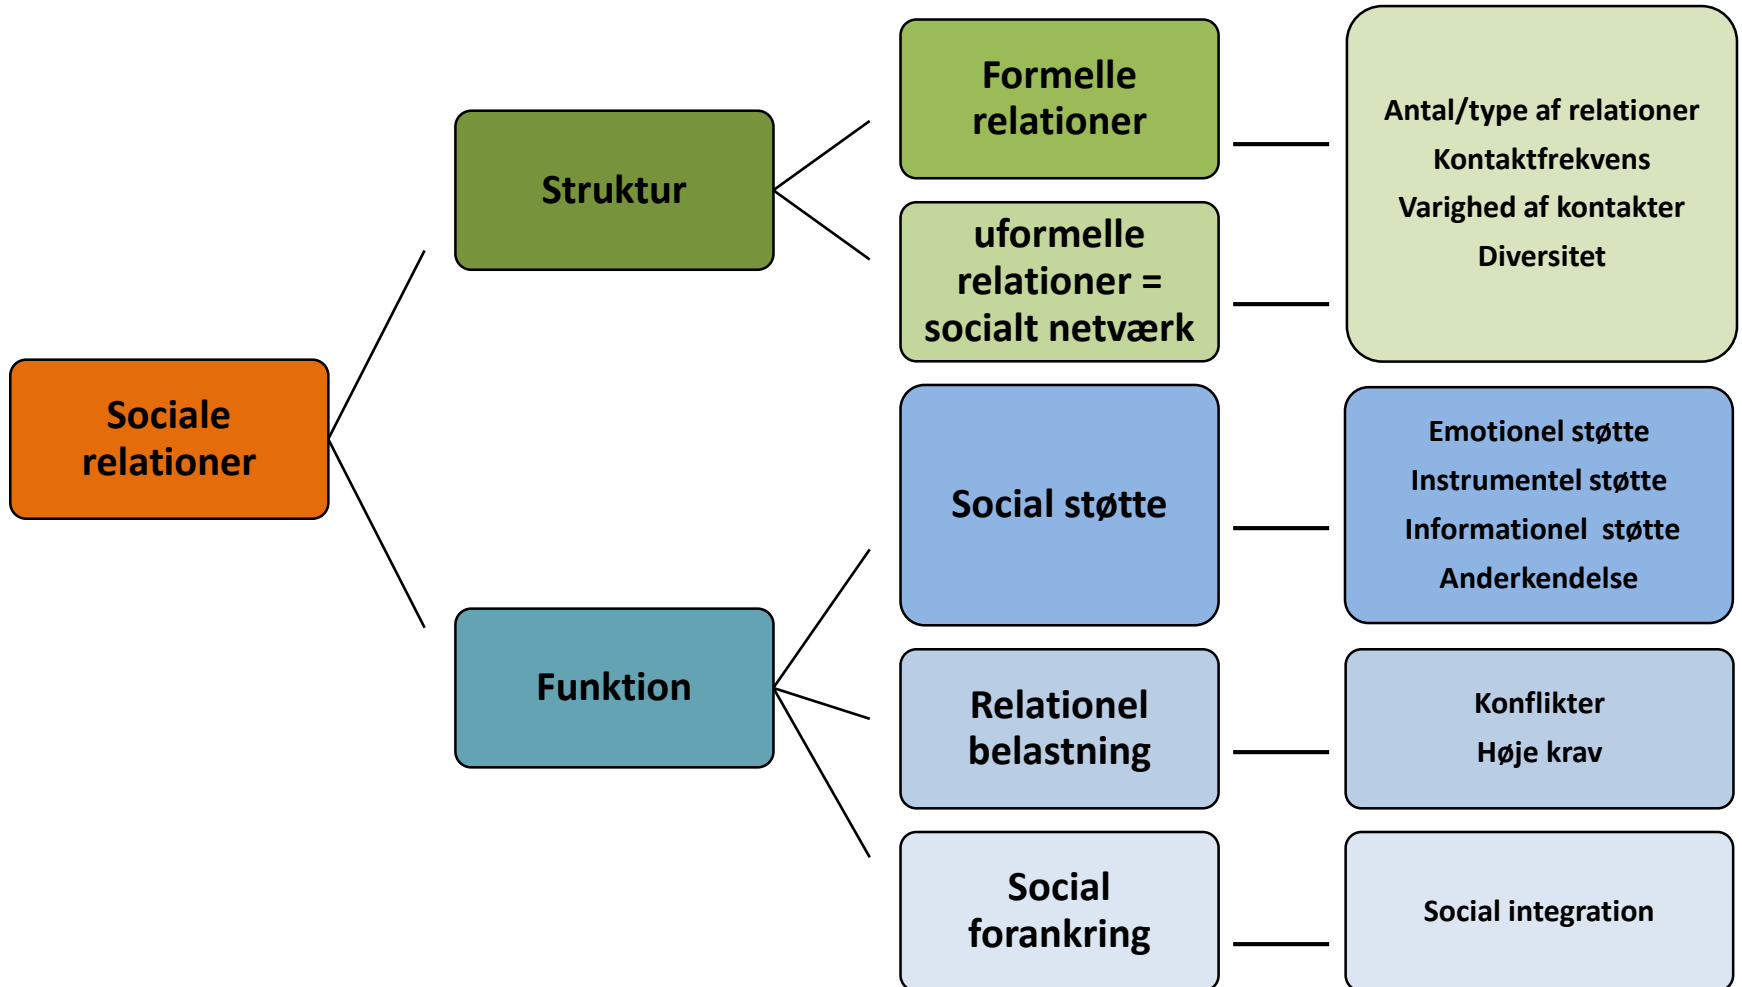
Sociale relationer

Struktur

Funktion

Formelle relationer

uformelle relationer = socialt netværk

Antal/type af relationer
Kontaktfrekvens
Varighed af kontakter
Diversitet

Social støtte

Emotionel støtte
Instrumentel støtte
Informationel støtte
Anderkendelse

Relationel belastning

Konflikter
Høje krav

Social forankring

Social integration